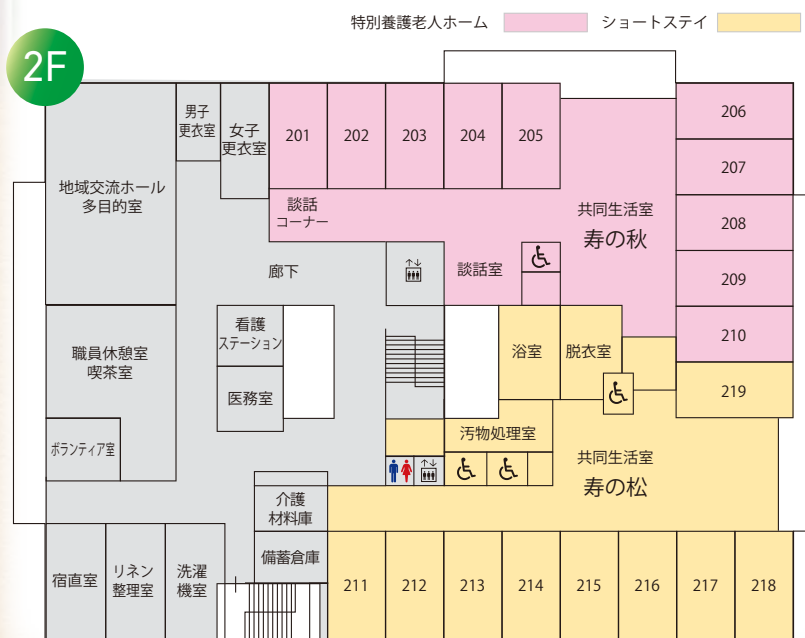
特別養護老人ホーム　ショートステイ

2F

地域交流ホール
多目的室

男子
更衣室

女子
更衣室

201
202
203
204
205
206
207
208
209
210

談話
コーナー

共同生活室
寿の秋

廊下

談話室

看護
ステーション

医務室

職員休憩室
喫茶室

ボランティア室

浴室
脱衣室

219

汚物処理室

共同生活室
寿の松

介護
材料庫

備蓄倉庫

宿直室
リネン
整理室
洗濯
機室

211
212
213
214
215
216
217
218